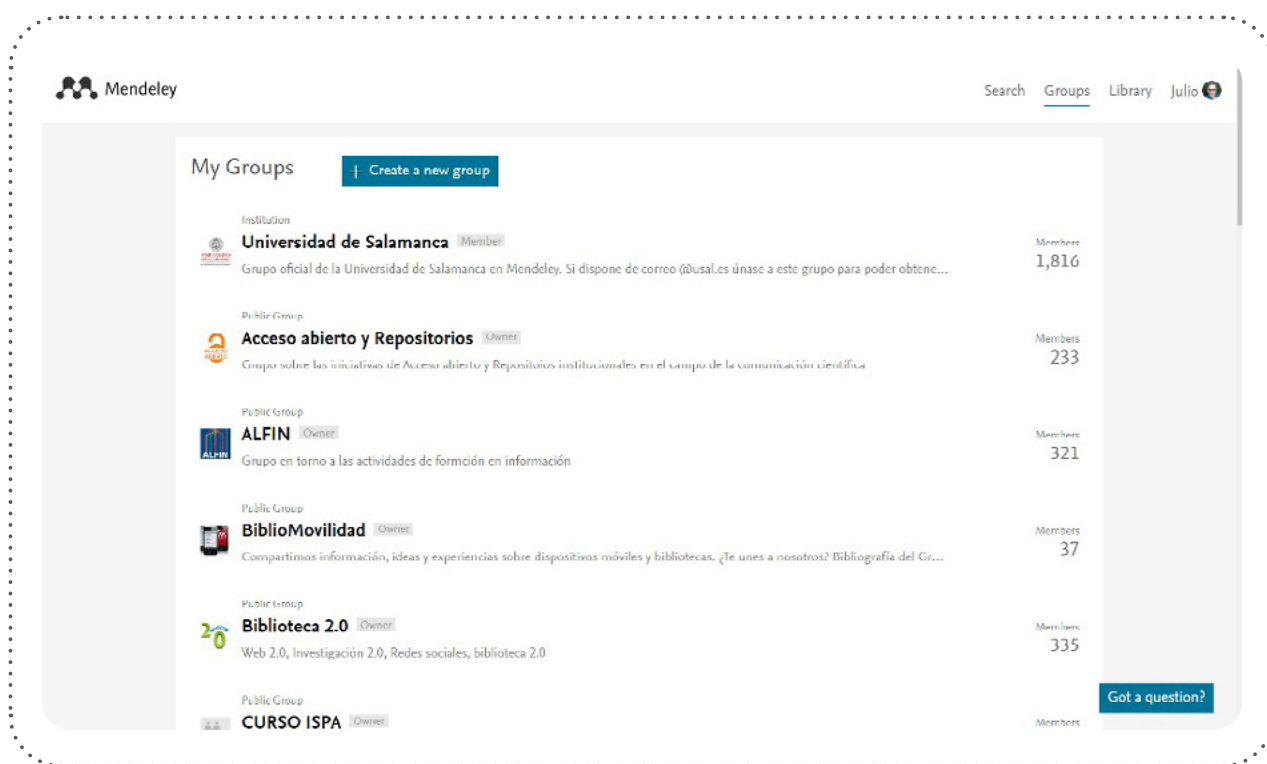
Mendeley

Search Groups Library Julio

My Groups

+ Create a new group

Institution
Universidad de Salamanca Member
Grupo oficial de la Universidad de Salamanca en Mendeley. Si dispone de correo @usal.es únase a este grupo para poder obtene...
Members 1,816

Public Group
Acceso abierto y Repositorios Owner
Grupo sobre las iniciativas de Acceso abierto y Repositorios institucionales en el campo de la comunicación científica
Members 233

Public Group
ALFIN Owner
Grupo en torno a las actividades de formción en información
Members 321

Public Group
BiblioMovilidad Owner
Compartimos información, ideas y experiencias sobre dispositivos móviles y bibliotecas. ¿Te unes a nosotros? Bibliografía del Gr...
Members 37

Public Group
Biblioteca 2.0 Owner
Web 2.0, Investigación 2.0, Redes sociales, biblioteca 2.0
Members 335

Public Group
CURSO ISPA Owner
Members

Got a question?